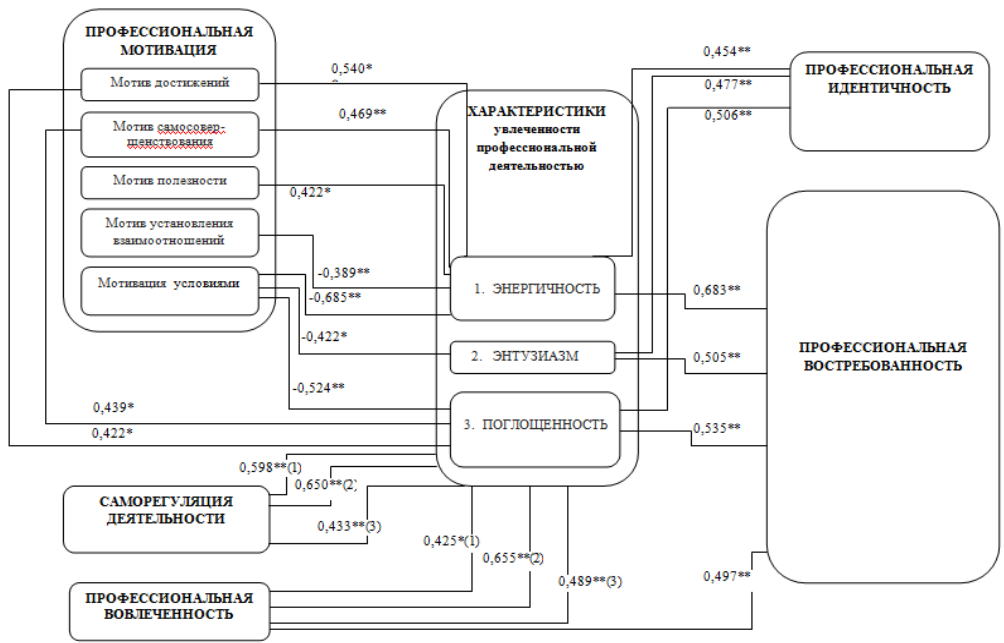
ПРОФЕССИОНАЛЬНАЯ МОТИВАЦИЯ

Мотив достижений

Мотив самосовершенствования

Мотив полезности

Мотив установления взаимоотношений

Мотивация условиями

0,540*

0,469**

0,422*

-0,389**

-0,685**

-0,422*

-0,524**

0,439*

0,422*

ХАРАКТЕРИСТИКИ увлеченности профессиональной деятельностью

1. ЭНЕРГИЧНОСТЬ

2. ЭНТУЗИАЗМ

3. ПОГЛОЩЕННОСТЬ

0,454**

0,477**

0,506**

ПРОФЕССИОНАЛЬНАЯ ИДЕНТИЧНОСТЬ

0,683**

0,505**

0,535**

ПРОФЕССИОНАЛЬНАЯ ВОСТРЕБОВАННОСТЬ

0,598**(1)

0,650**(2)

0,433**(3)

САМОРЕГУЛЯЦИЯ ДЕЯТЕЛЬНОСТИ

0,425*(1)

0,655**(2)

0,489**(3)

0,497**

ПРОФЕССИОНАЛЬНАЯ ВОВЛЕЧЕННОСТЬ